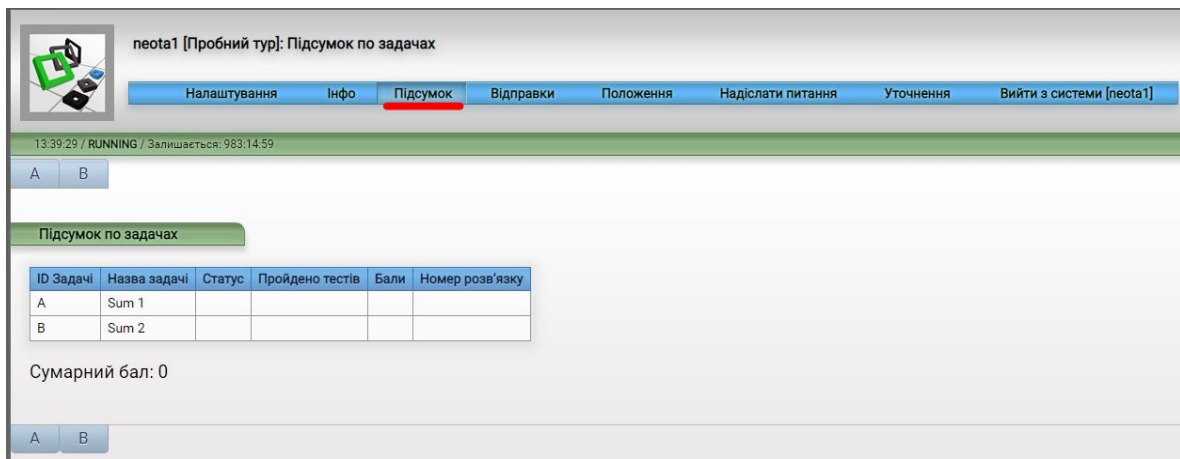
neota1 [Пробний тур]: Підсумок по задачах

Налаштування | Інфо | Підсумок | Відправки | Положення | Надіслати питання | Уточнення | Вийти з системи [neota1]

13:39:29 / RUNNING / Залишається: 983:14:59

A | B

Підсумок по задачах

| ID Задачі | Назва задачі | Статус | Пройдено тестів | Бали | Номер розв'язку |
|---|---|---|---|---|---|
| A | Sum 1 | | | | |
| B | Sum 2 | | | | |

Сумарний бал: 0

A | B